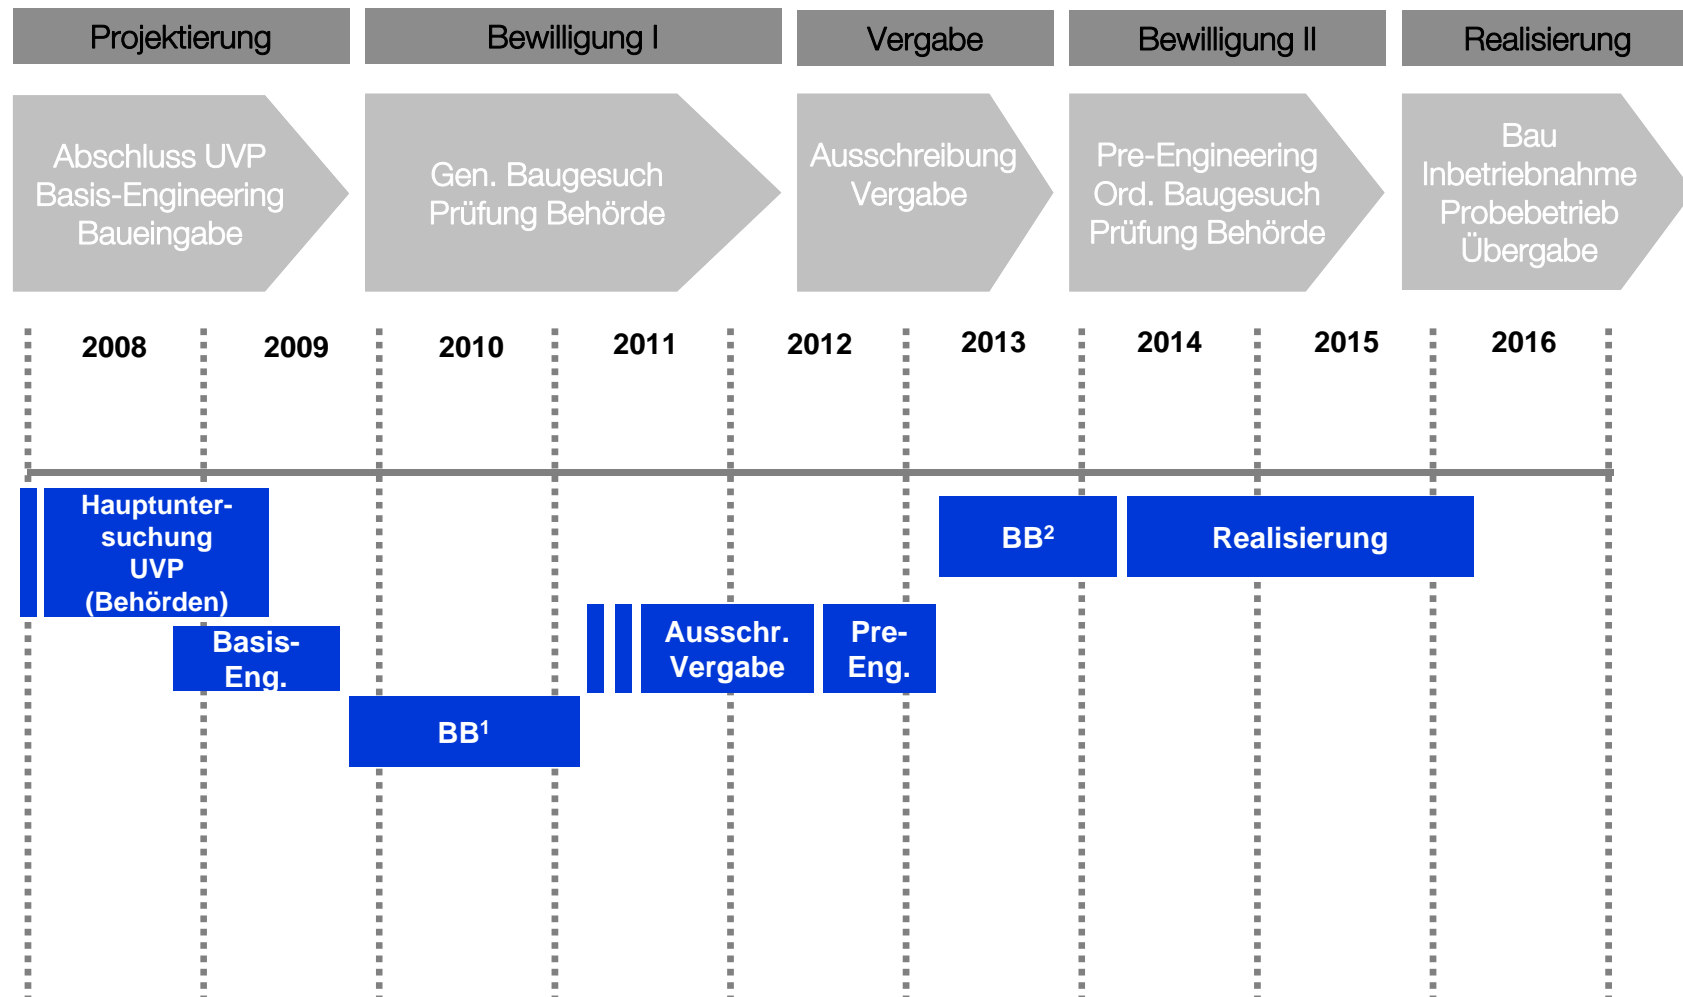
Projektierung

Bewilligung I

Vergabe

Bewilligung II

Realisierung

Abschluss UVP
Basis-Engineering
Baueingabe

Gen. Baugesuch
Prüfung Behörde

Ausschreibung
Vergabe

Pre-Engineering
Ord. Baugesuch
Prüfung Behörde

Bau
Inbetriebnahme
Probebetrieb
Übergabe

2008 2009 2010 2011 2012 2013 2014 2015 2016

Hauptuntersuchung UVP (Behörden)

Basis-Eng.

BB$^1$

Ausschr. Vergabe

Pre-Eng.

BB$^2$

Realisierung